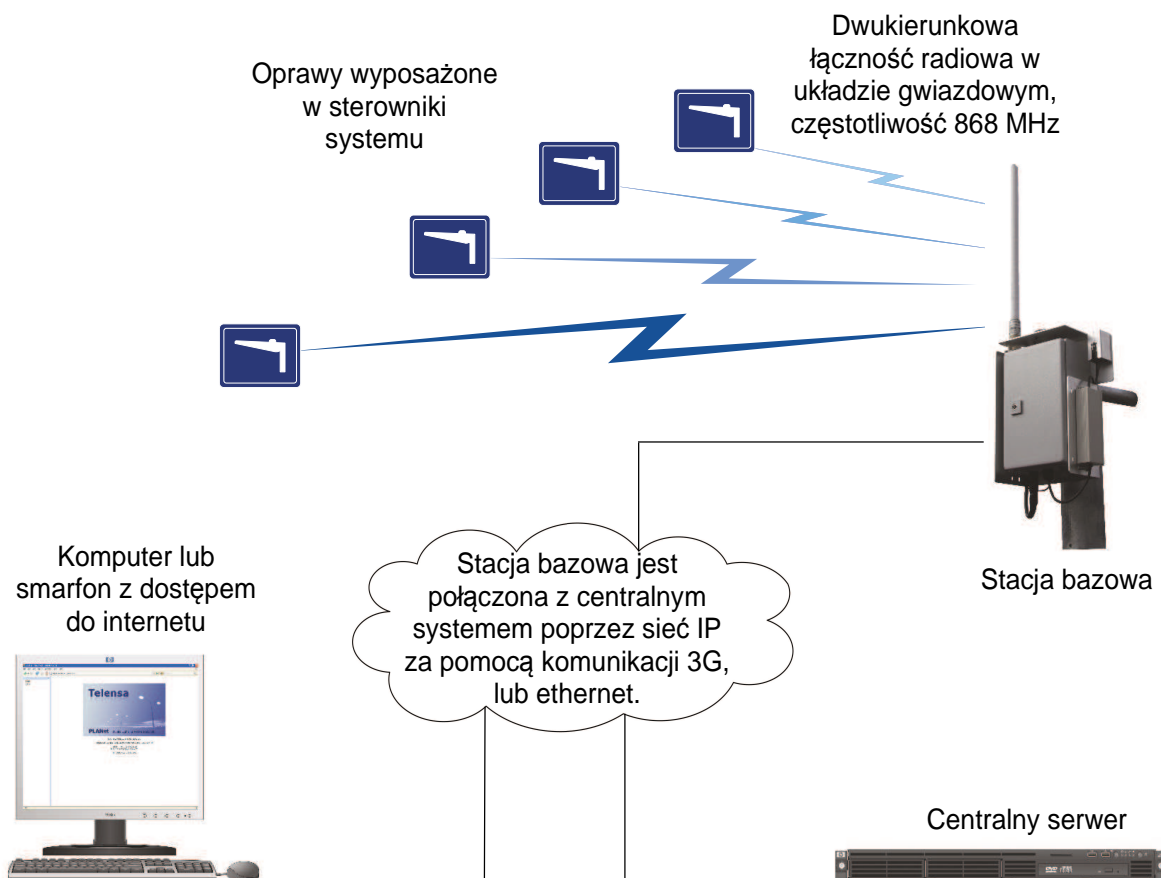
Oprawy wyposażone w sterowniki systemu

Dwukierunkowa łączność radiowa w układzie gwiazdowym, częstotliwość 868 MHz

Komputer lub smarfon z dostępem do internetu

Telensa

PLANet

Stacja bazowa jest połączona z centralnym systemem poprzez sieć IP za pomocą komunikacji 3G, lub ethernet.

Stacja bazowa

Centralny serwer